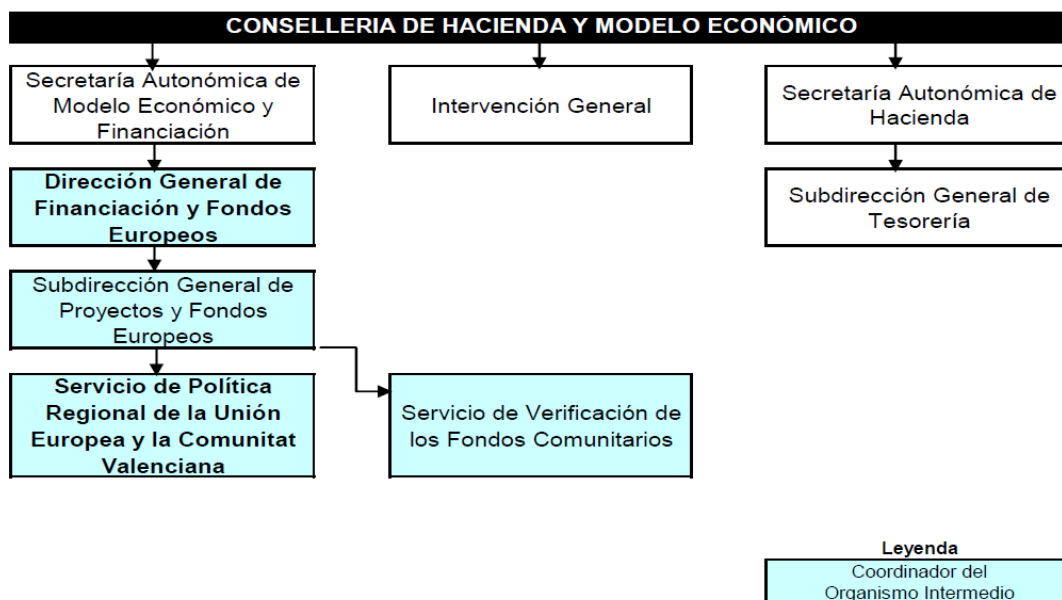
CONSELLERIA DE HACIENDA Y MODELO ECONÓMICO

Secretaría Autonómica de Modelo Económico y Financiación

Intervención General

Secretaría Autonómica de Hacienda

Dirección General de Financiación y Fondos Europeos

Subdirección General de Tesorería

Subdirección General de Proyectos y Fondos Europeos

Servicio de Política Regional de la Unión Europea y la Comunitat Valenciana

Servicio de Verificación de los Fondos Comunitarios

Leyenda

Coordinador del Organismo Intermedio